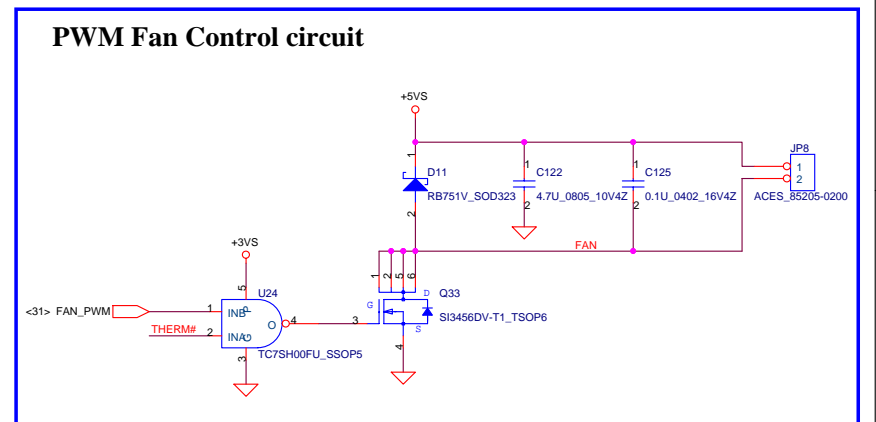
PWM Fan Control circuit

+5VS

1
D11
RB751V_SOD323
2

1
C122
4.7U_0805_10V4Z
2

1
C125
0.1U_0402_16V4Z
2

JP8
1
2
ACES_85205-0200

FAN

+3VS

5
U24
<31> FAN_PWM
1
INB
THERM#
2
INA
O
4
TC7SH00FU_SSOP5
3

1 2 5 6
G
D
Q33
3
SI3456DV-T1_TSOP6
S
4